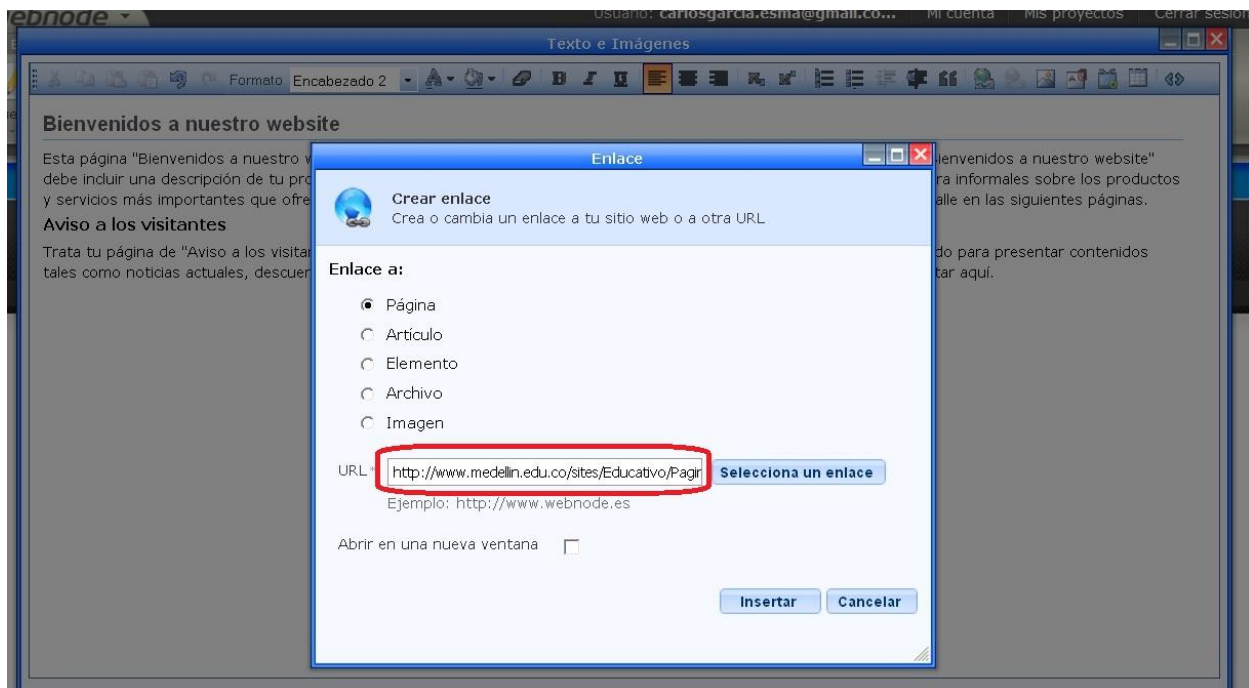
ebnode ▾

Usuario: carlosgarcia.esma@gmail.co... | Mi cuenta | Mis proyectos | Cerrar sesión

Texto e Imágenes

Formato Encabezado 2

Bienvenidos a nuestro website

Esta página "Bienvenidos a nuestro w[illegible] ienvenidos a nuestro website" debe incluir una descripción de tu pro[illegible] ra informales sobre los productos y servicios más importantes que ofre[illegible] alle en las siguientes páginas.

Aviso a los visitantes

Trata tu página de "Aviso a los visitar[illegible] do para presentar contenidos tales como noticias actuales, descuer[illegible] tar aquí.

Enlace

Crear enlace
Crea o cambia un enlace a tu sitio web o a otra URL

Enlace a:

Página
Artículo
Elemento
Archivo
Imagen

URL * http://www.medellin.edu.co/sites/Educativo/Pagir Selecciona un enlace

Ejemplo: http://www.webnode.es

Abrir en una nueva ventana

Insertar Cancelar